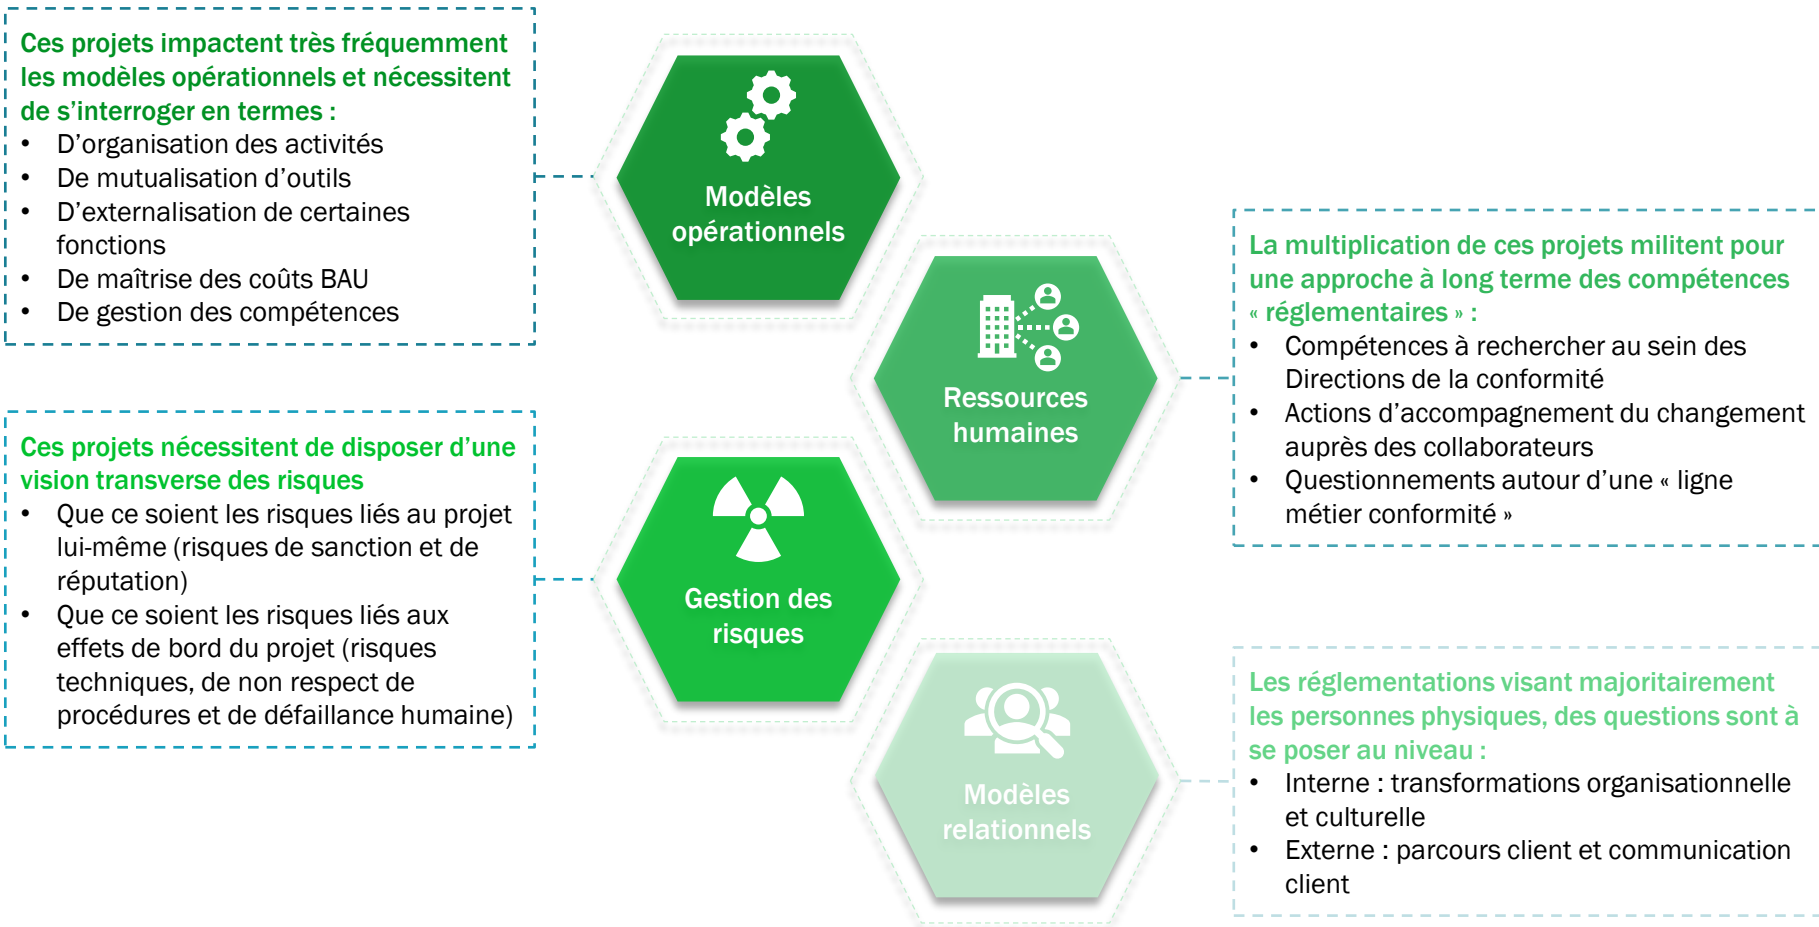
Ces projets impactent très fréquemment les modèles opérationnels et nécessitent de s'interroger en termes :
- D'organisation des activités
- De mutualisation d'outils
- D'externalisation de certaines fonctions
- De maîtrise des coûts BAU
- De gestion des compétences

Modèles opérationnels

Ressources humaines

La multiplication de ces projets militent pour une approche à long terme des compétences « réglementaires » :
- Compétences à rechercher au sein des Directions de la conformité
- Actions d'accompagnement du changement auprès des collaborateurs
- Questionnements autour d'une « ligne métier conformité »

Ces projets nécessitent de disposer d'une vision transverse des risques
- Que ce soient les risques liés au projet lui-même (risques de sanction et de réputation)
- Que ce soient les risques liés aux effets de bord du projet (risques techniques, de non respect de procédures et de défaillance humaine)

Gestion des risques

Modèles relationnels

Les réglementations visant majoritairement les personnes physiques, des questions sont à se poser au niveau :
- Interne : transformations organisationnelle et culturelle
- Externe : parcours client et communication client